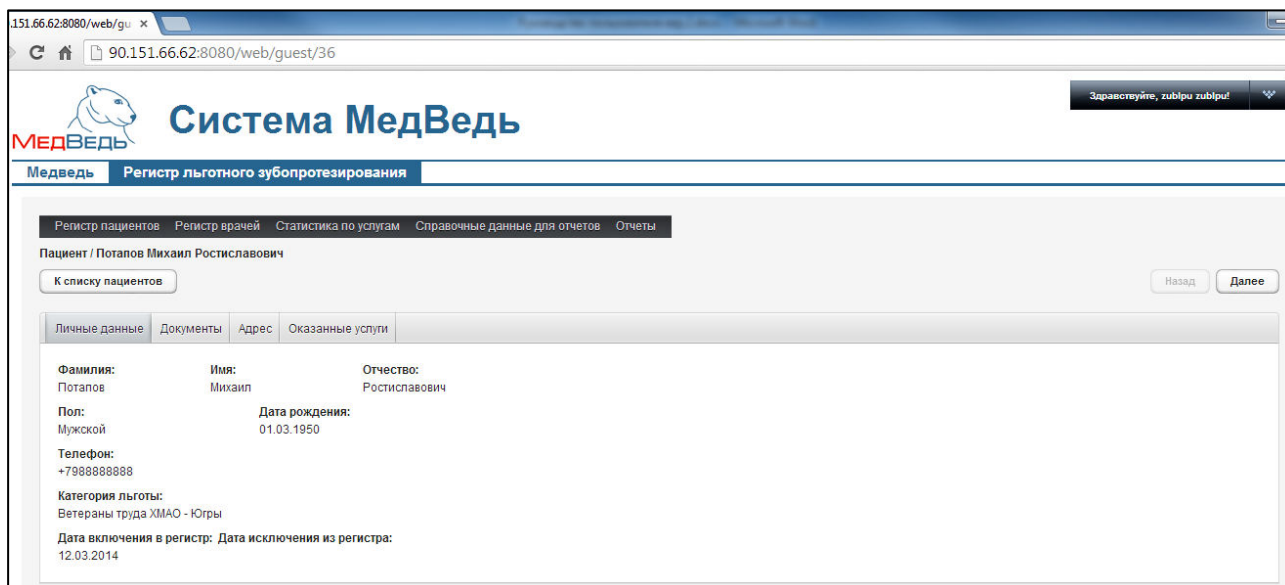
.151.66.62:8080/web/gu ×

90.151.66.62:8080/web/guest/36

МедВедь

Система МедВедь

Здравствуйте, zublpu zublpu!

Медведь | Регистр льготного зубопротезирования

Регистр пациентов | Регистр врачей | Статистика по услугам | Справочные данные для отчетов | Отчеты

Пациент / Потапов Михаил Ростиславович

К списку пациентов

Назад | Далее

Личные данные | Документы | Адрес | Оказанные услуги

Фамилия:
Потапов

Имя:
Михаил

Отчество:
Ростиславович

Пол:
Мужской

Дата рождения:
01.03.1950

Телефон:
+7988888888

Категория льготы:
Ветераны труда ХМАО - Югры

Дата включения в регистр:
12.03.2014

Дата исключения из регистра: